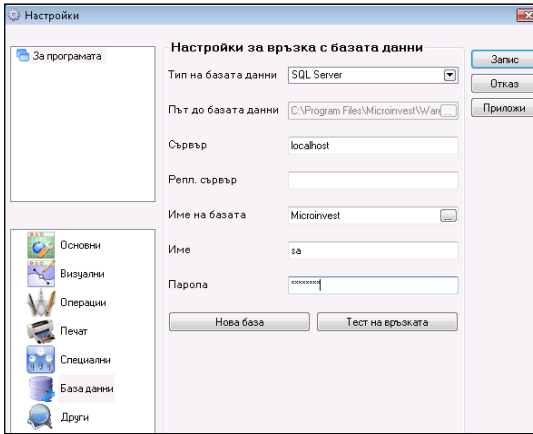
Настройки

За програмата

Основни
Визуални
Операции
Печат
Специални
База данни
Други

Настройки за връзка с базата данни

Тип на базата данни SQL Server
Път до базата данни C:\Program Files\Microinvest\War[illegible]
Сървър localhost
Репл. сървър
Име на базата Microinvest
Име sa
Парола ********

Нова база
Тест на връзката

Запис
Отказ
Приложи